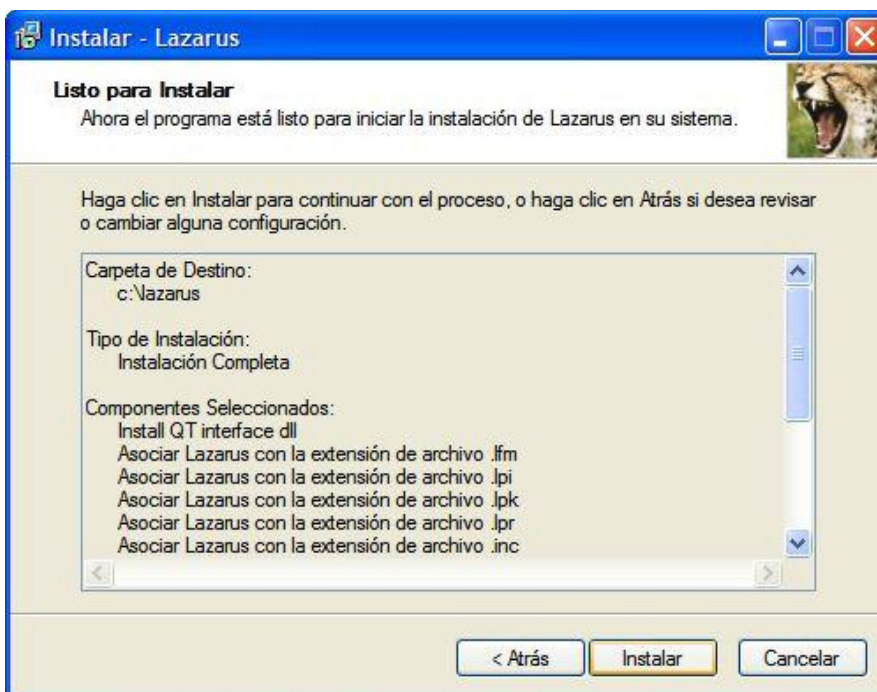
Instalar - Lazarus

Listo para Instalar
Ahora el programa está listo para iniciar la instalación de Lazarus en su sistema.

Haga clic en Instalar para continuar con el proceso, o haga clic en Atrás si desea revisar o cambiar alguna configuración.

Carpeta de Destino:
c:\lazarus

Tipo de Instalación:
Instalación Completa

Componentes Seleccionados:
Install QT interface dll
Asociar Lazarus con la extensión de archivo .lfm
Asociar Lazarus con la extensión de archivo .lpi
Asociar Lazarus con la extensión de archivo .lpk
Asociar Lazarus con la extensión de archivo .lpr
Asociar Lazarus con la extensión de archivo .inc

< Atrás
Instalar
Cancelar